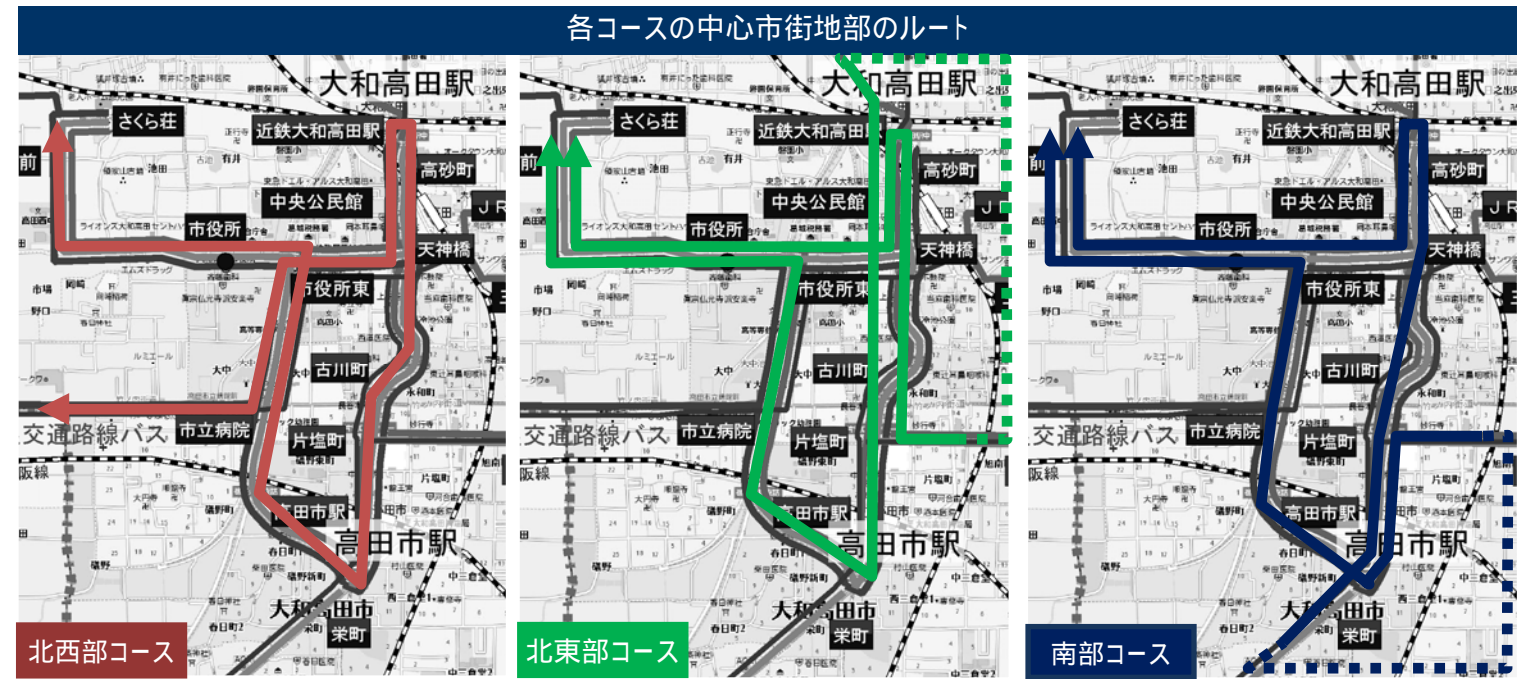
各コースの中心市街地部のルート

大和高田駅
さくら荘
近鉄大和高田駅
高砂町
中央公民館
市役所
天神橋
市役所東
古川町
交通路線バス
市立病院
片塩町
高田市駅
高田市駅
大和高田市
栄町
北西部コース

大和高田駅
さくら荘
近鉄大和高田駅
高砂町
中央公民館
市役所
天神橋
市役所東
古川町
交通路線バス
市立病院
片塩町
高田市駅
高田市駅
大和高田市
栄町
北東部コース

大和高田駅
さくら荘
近鉄大和高田駅
高砂町
中央公民館
市役所
天神橋
市役所東
古川町
交通路線バス
市立病院
片塩町
高田市駅
高田市駅
大和高田市
栄町
南部コース